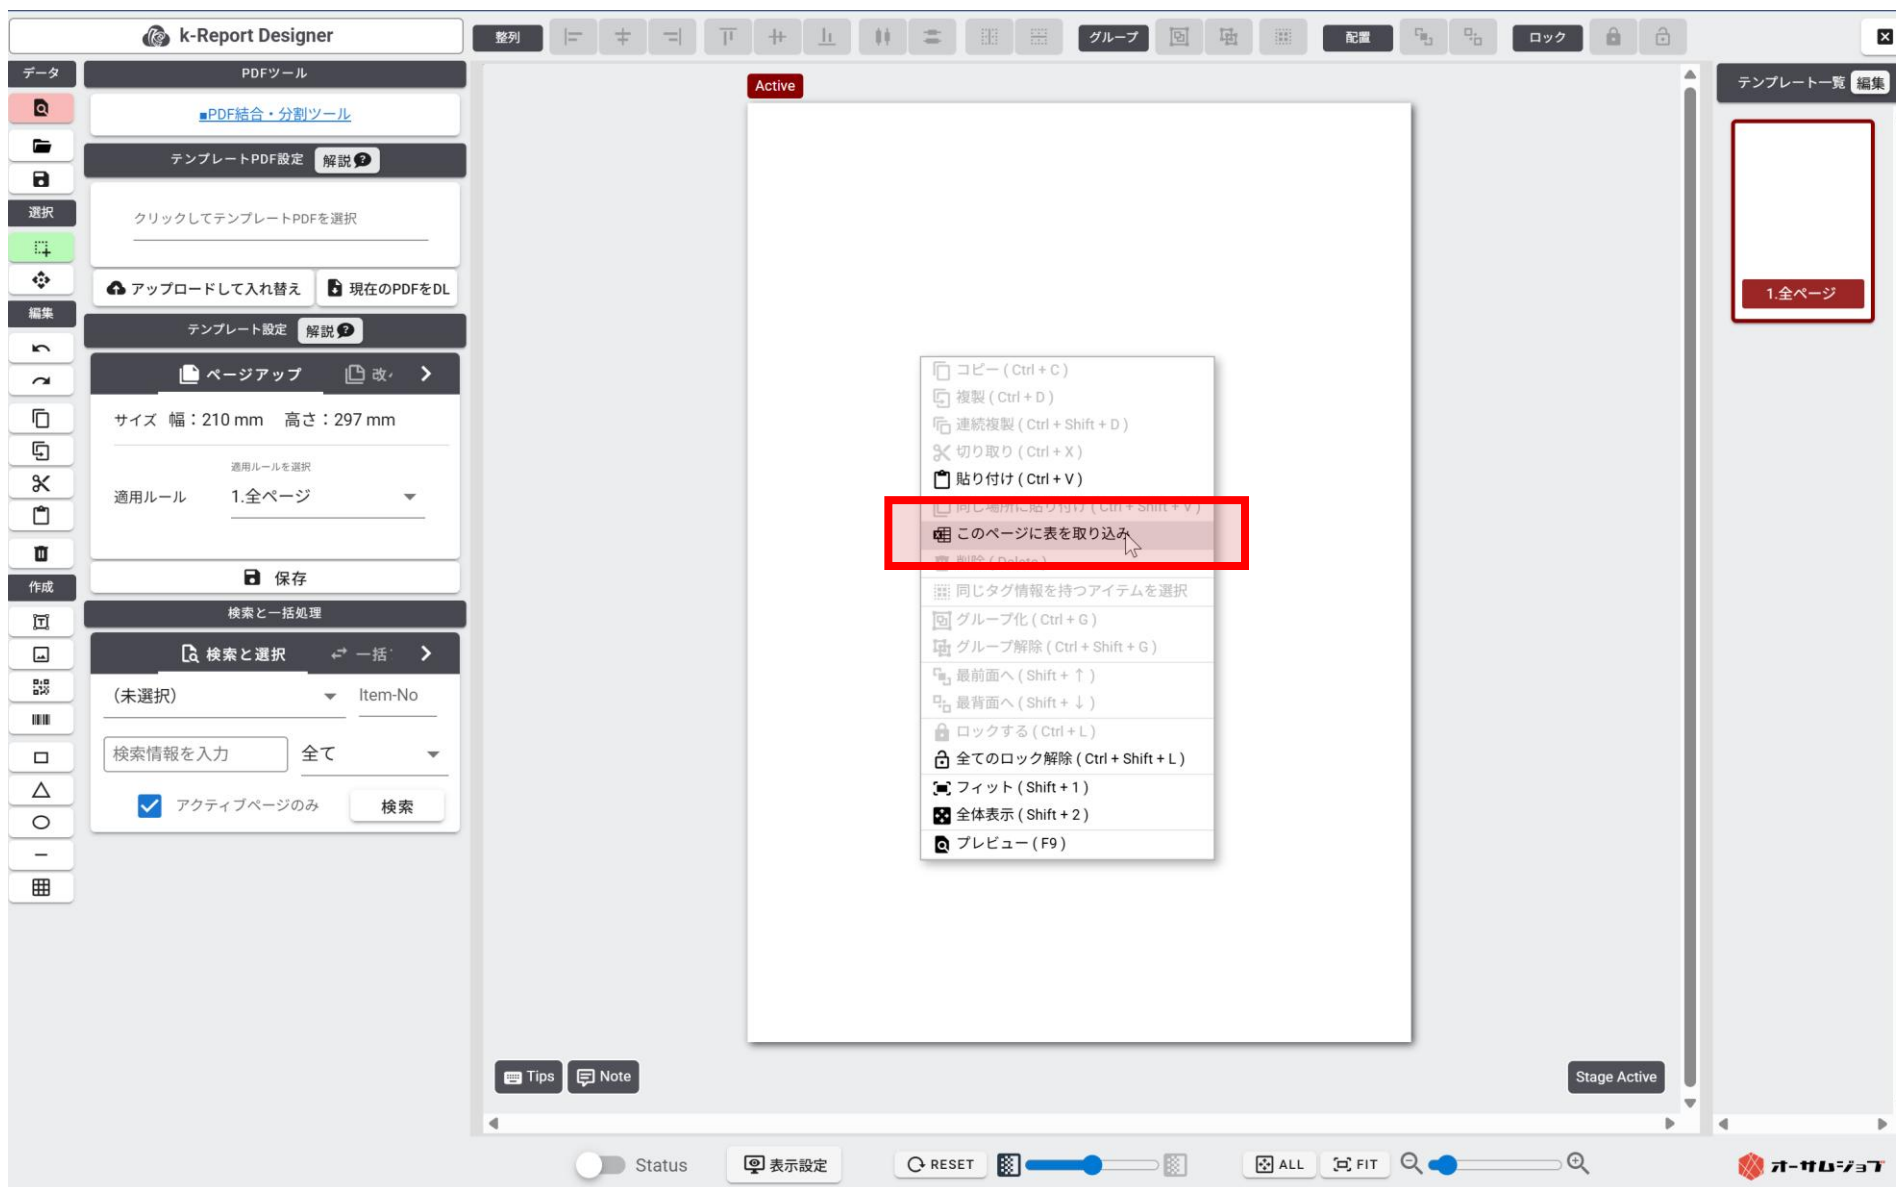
k-Report Designer

整列 グループ 配置 ロック

データ
選択
編集
作成

PDFツール
■PDF結合・分割ツール

テンプレートPDF設定 解説
クリックしてテンプレートPDFを選択
アップロードして入れ替え 現在のPDFをDL

テンプレート設定 解説
ページアップ 改
サイズ 幅：210 mm 高さ：297 mm
適用ルールを選択
適用ルール 1.全ページ
保存

検索と一括処理
検索と選択 一括
(未選択) Item-No
検索情報を入力 全て
アクティブページのみ 検索

Active

コピー ( Ctrl + C )
複製 ( Ctrl + D )
連続複製 ( Ctrl + Shift + D )
切り取り ( Ctrl + X )
貼り付け ( Ctrl + V )
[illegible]
このページに表を取り込み
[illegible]
同じタグ情報を持つアイテムを選択
グループ化 ( Ctrl + G )
グループ解除 ( Ctrl + Shift + G )
最前面へ ( Shift + ↑ )
最背面へ ( Shift + ↓ )
ロックする ( Ctrl + L )
全てのロック解除 ( Ctrl + Shift + L )
フィット ( Shift + 1 )
全体表示 ( Shift + 2 )
プレビュー ( F9 )

Tips Note Stage Active

テンプレート一覧 編集
1.全ページ

Status 表示設定 RESET ALL FIT

オーサムジョブ